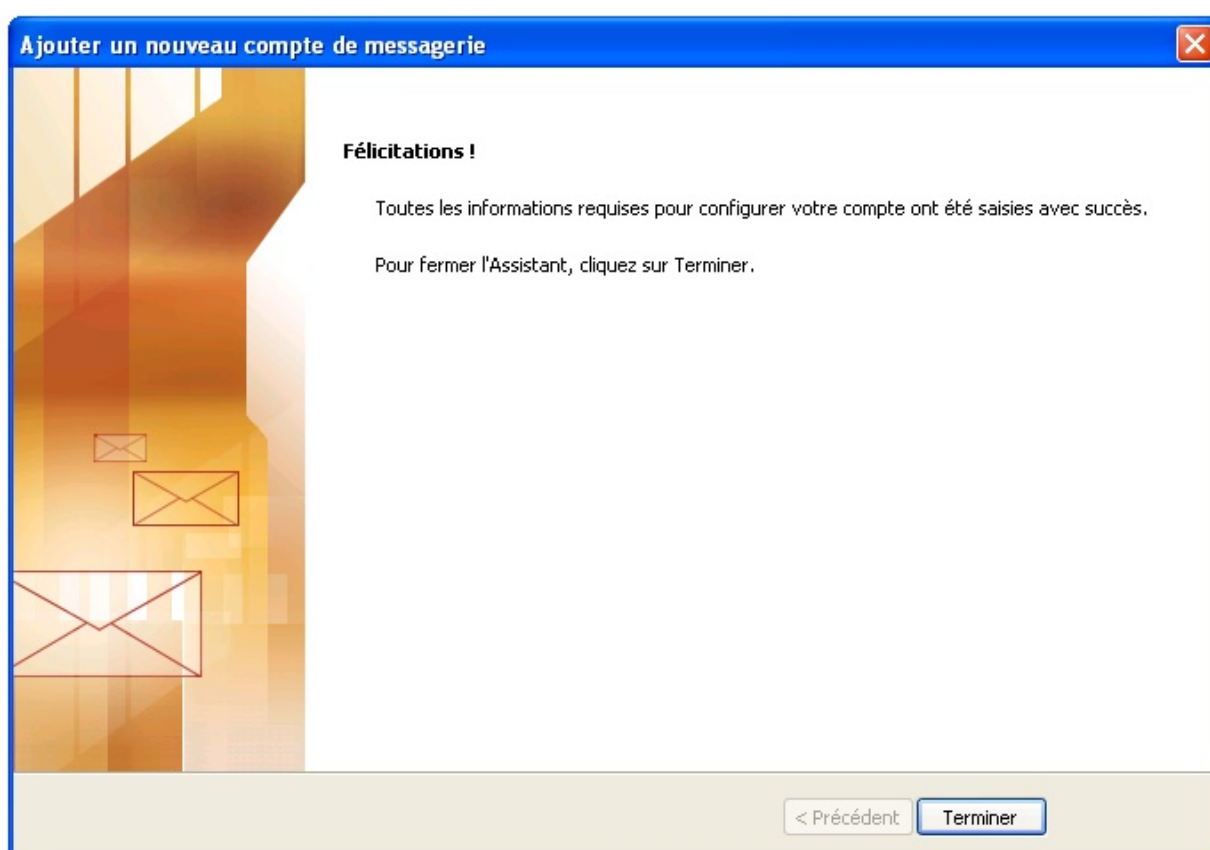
Ajouter un nouveau compte de messagerie

Félicitations !

Toutes les informations requises pour configurer votre compte ont été saisies avec succès.

Pour fermer l'Assistant, cliquez sur Terminer.

< Précédent

Terminer